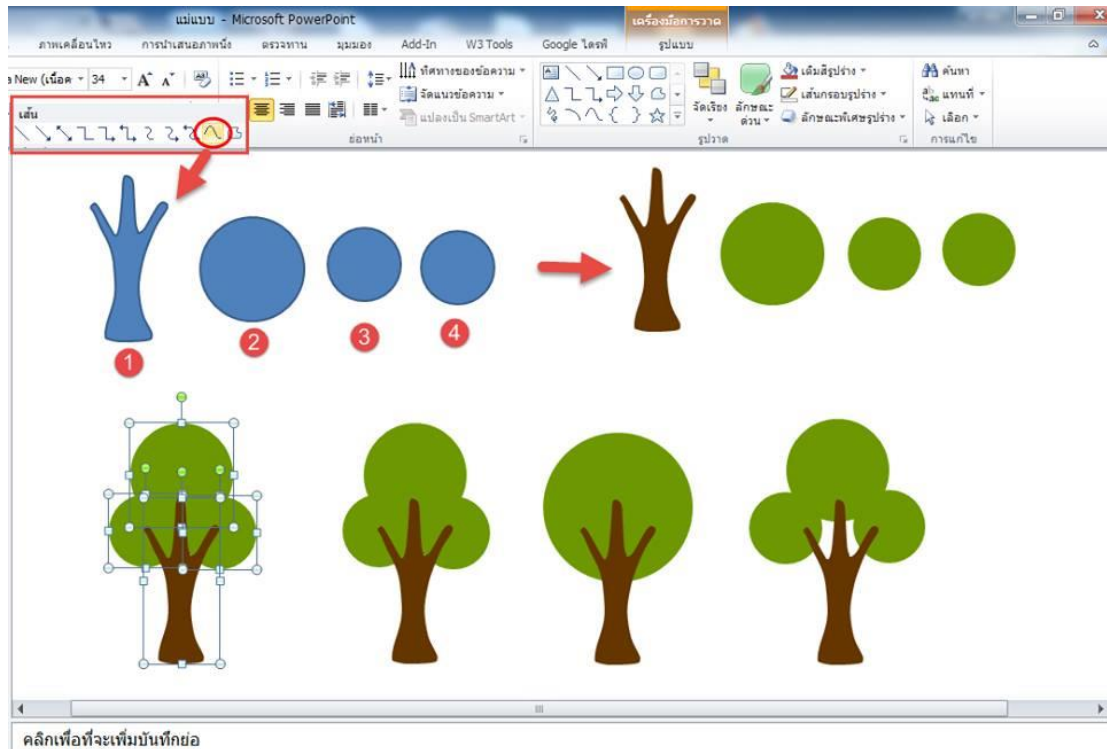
แม่แบบ - Microsoft PowerPoint

เครื่องมือการวาด

ภาพเคลื่อนไหว การนำเสนอภาพนิ่ง ตรวจทาน มุมมอง Add-In W3 Tools Google ไดรฟ์ รูปแบบ

a New (เนื้อค 34 A A

เส้น

ทิศทางของข้อความ

จัดแนวข้อความ

แปลงเป็น SmartArt

ย่อหน้า

จัดเรียง ลักษณะด่วน

เติมสีรูปร่าง

เส้นกรอบรูปร่าง

ลักษณะพิเศษรูปร่าง

รูปวาด

ค้นหา

แทนที่

เลือก

การแก้ไข

1

2

3

4

คลิกเพื่อที่จะเพิ่มบันทึกย่อ